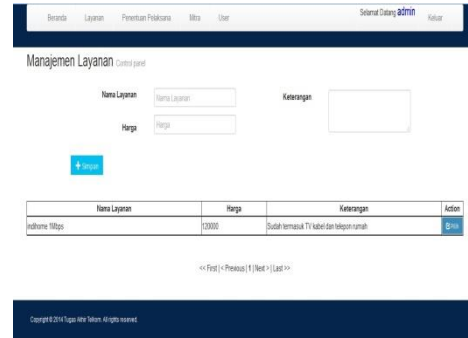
Beranda Layanan Penentuan Pelaksana Mitra User

Selamat Datang admin Keluar

Manajemen Layanan Control panel

Nama Layanan Nama Layanan

Keterangan

Harga Harga

+ Simpan

| Nama Layanan | Harga | Keterangan | Action |
|---|---|---|---|
| indihome 1Mbps | 120000 | Sudah termasuk TV kabel dan telepon rumah | Ubah |

<< First | < Previous | 1 | Next > | Last >>

Copyright © 2014 Tugas Akhir Telkom. All rights reserved.